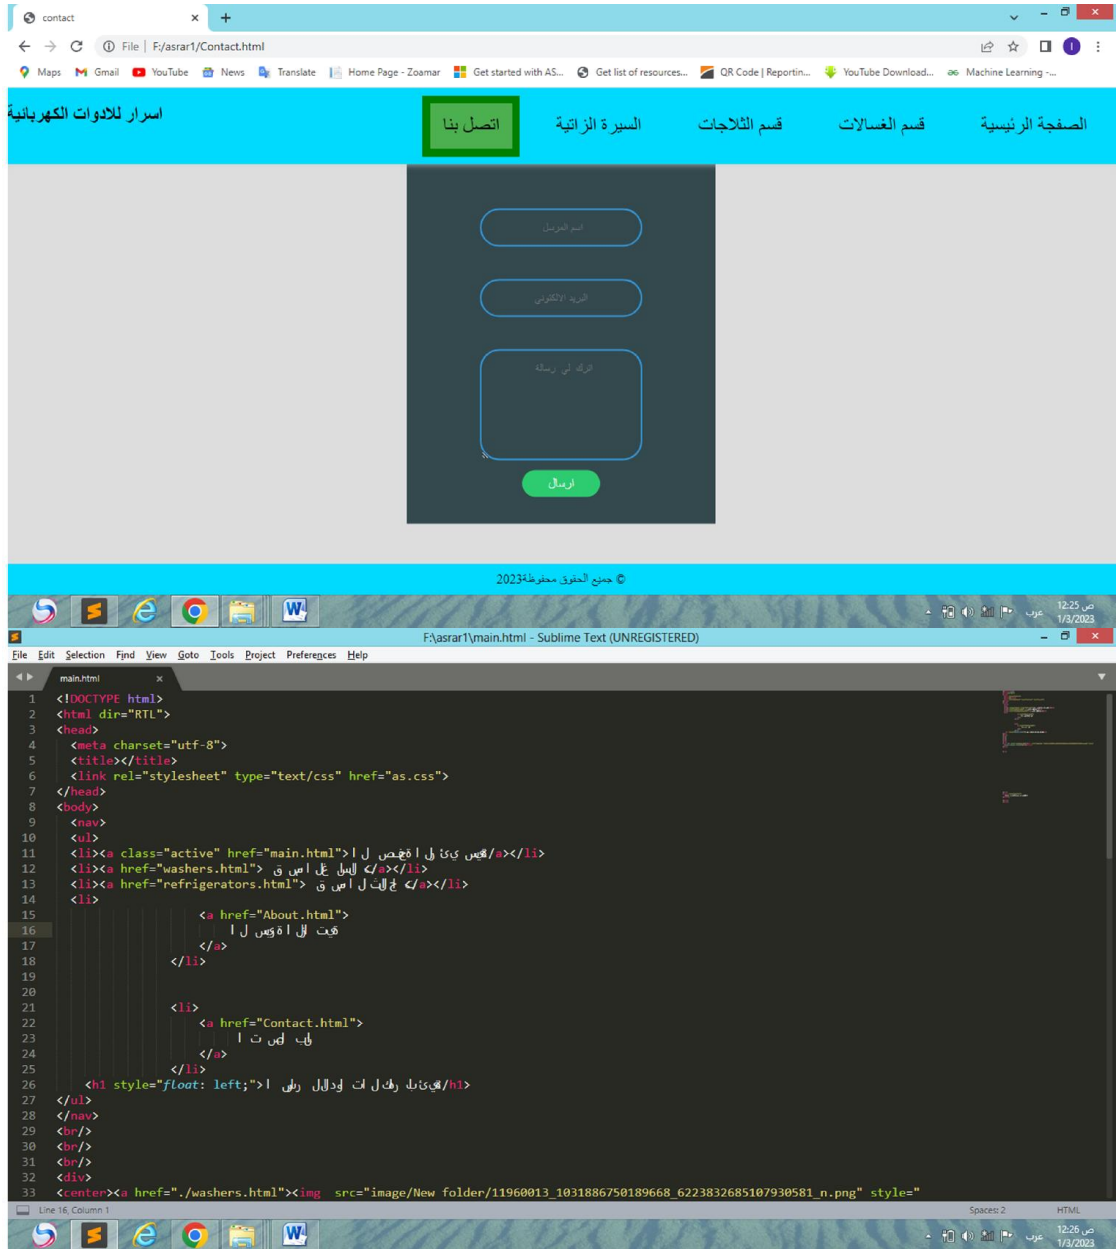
contact × +

File | F:/asrar1/Contact.html

Maps Gmail YouTube News Translate Home Page - Zoamar Get started with AS... Get list of resources... QR Code | Reportin... YouTube Download... Machine Learning -...

اسرار للادوات الكهربائية

اتصل بنا السيرة الزاتية قسم الثلاجات قسم الغسالات الصفحة الرئيسية

اسم المرسل

البريد الالكتروني

اترك لي رسالة

ارسال

© جميع الحقوق محفوظة2023

12:25 ص
1/3/2023

F:\asrar1\main.html - Sublime Text (UNREGISTERED)

File Edit Selection Find View Goto Tools Project Preferences Help

main.html ×

1 <!DOCTYPE html>
2 <html dir="RTL">
3 <head>
4 <meta charset="utf-8">
5 <title></title>
6 <link rel="stylesheet" type="text/css" href="as.css">
7 </head>
8 <body>
9 <nav>
10 <ul>
11 <li><a class="active" href="main.html">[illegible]</a></li>
12 <li><a href="washers.html">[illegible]</a></li>
13 <li><a href="refrigerators.html">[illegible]</a></li>
14 <li>
15 <a href="About.html">
16 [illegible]
17 </a>
18 </li>
19
20
21 <li>
22 <a href="Contact.html">
23 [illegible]
24 </a>
25 </li>
26 <h1 style="float: left;">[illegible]</h1>
27 </ul>
28 </nav>
29 <br/>
30 <br/>
31 <br/>
32 <div>
33 <center><a href="./washers.html"><img src="image/New folder/11960013_1031886750189668_6223832685107930581_n.png" style="

Line 16, Column 1 Spaces: 2 HTML

12:26 ص
1/3/2023